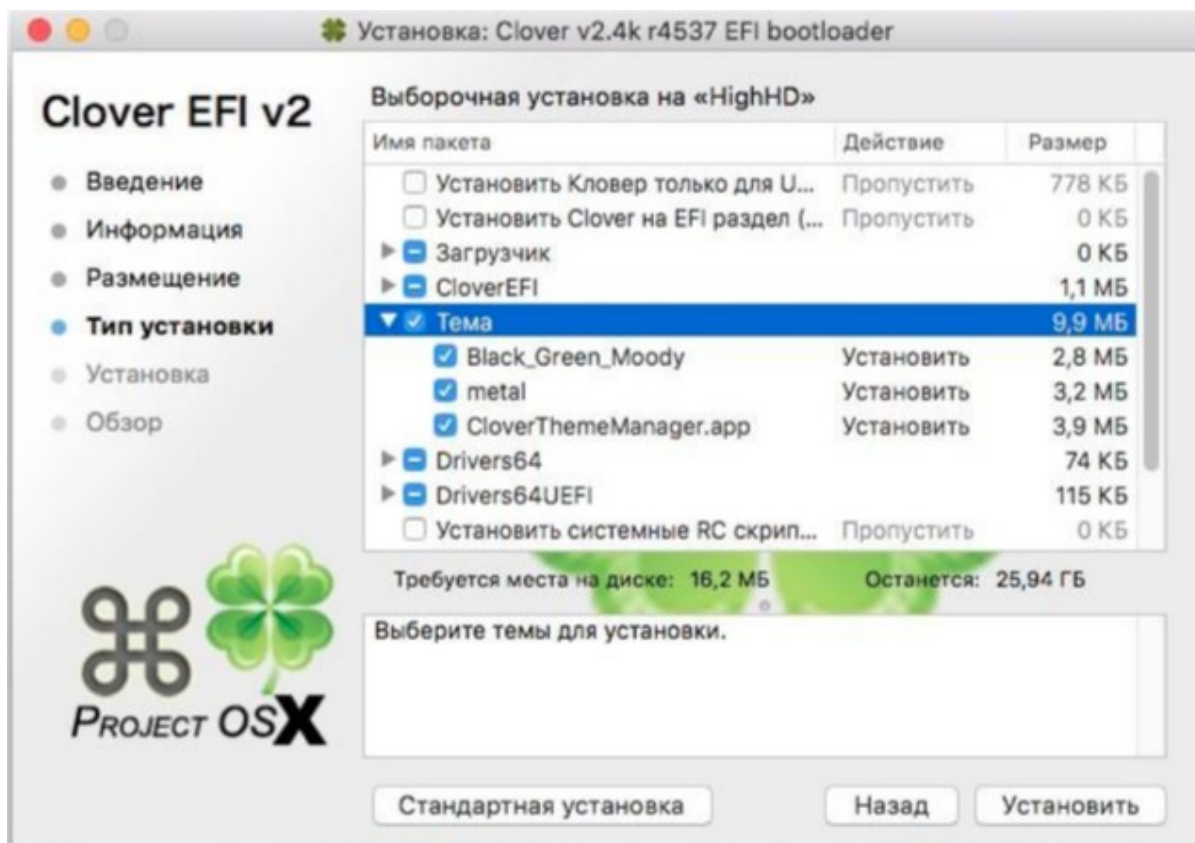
Установка: Clover v2.4k r4537 EFI bootloader

Clover EFI v2

- Введение
- Информация
- Размещение
- Тип установки
- Установка
- Обзор

Выборочная установка на «HighHD»

| Имя пакета | Действие | Размер |
|---|---|---|
| Установить Кловер только для U... | Пропустить | 778 КБ |
| Установить Clover на EFI раздел (... | Пропустить | 0 КБ |
| Загрузчик | | 0 КБ |
| CloverEFI | | 1,1 МБ |
| Тема | | 9,9 МБ |
| Black_Green_Moody | Установить | 2,8 МБ |
| metal | Установить | 3,2 МБ |
| CloverThemeManager.app | Установить | 3,9 МБ |
| Drivers64 | | 74 КБ |
| Drivers64UEFI | | 115 КБ |
| Установить системные RC скрип... | Пропустить | 0 КБ |

Требуется места на диске: 16,2 МБ Останется: 25,94 ГБ

Выберите темы для установки.

PROJECT OSX

Стандартная установка | Назад | Установить